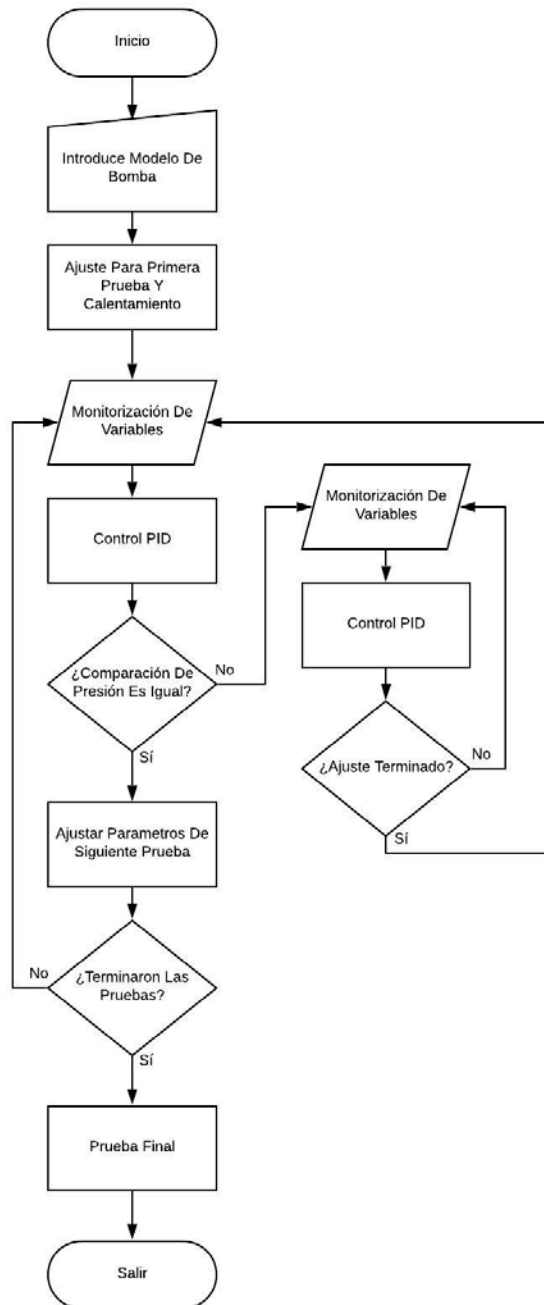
Inicio

Introduce Modelo De Bomba

Ajuste Para Primera Prueba Y Calentamiento

Monitorización De Variables

Control PID

¿Comparación De Presión Es Igual?

No

Sí

Monitorización De Variables

Control PID

¿Ajuste Terminado?

No

Sí

Ajustar Parametros De Siguiente Prueba

No

¿Terminaron Las Pruebas?

Sí

Prueba Final

Salir